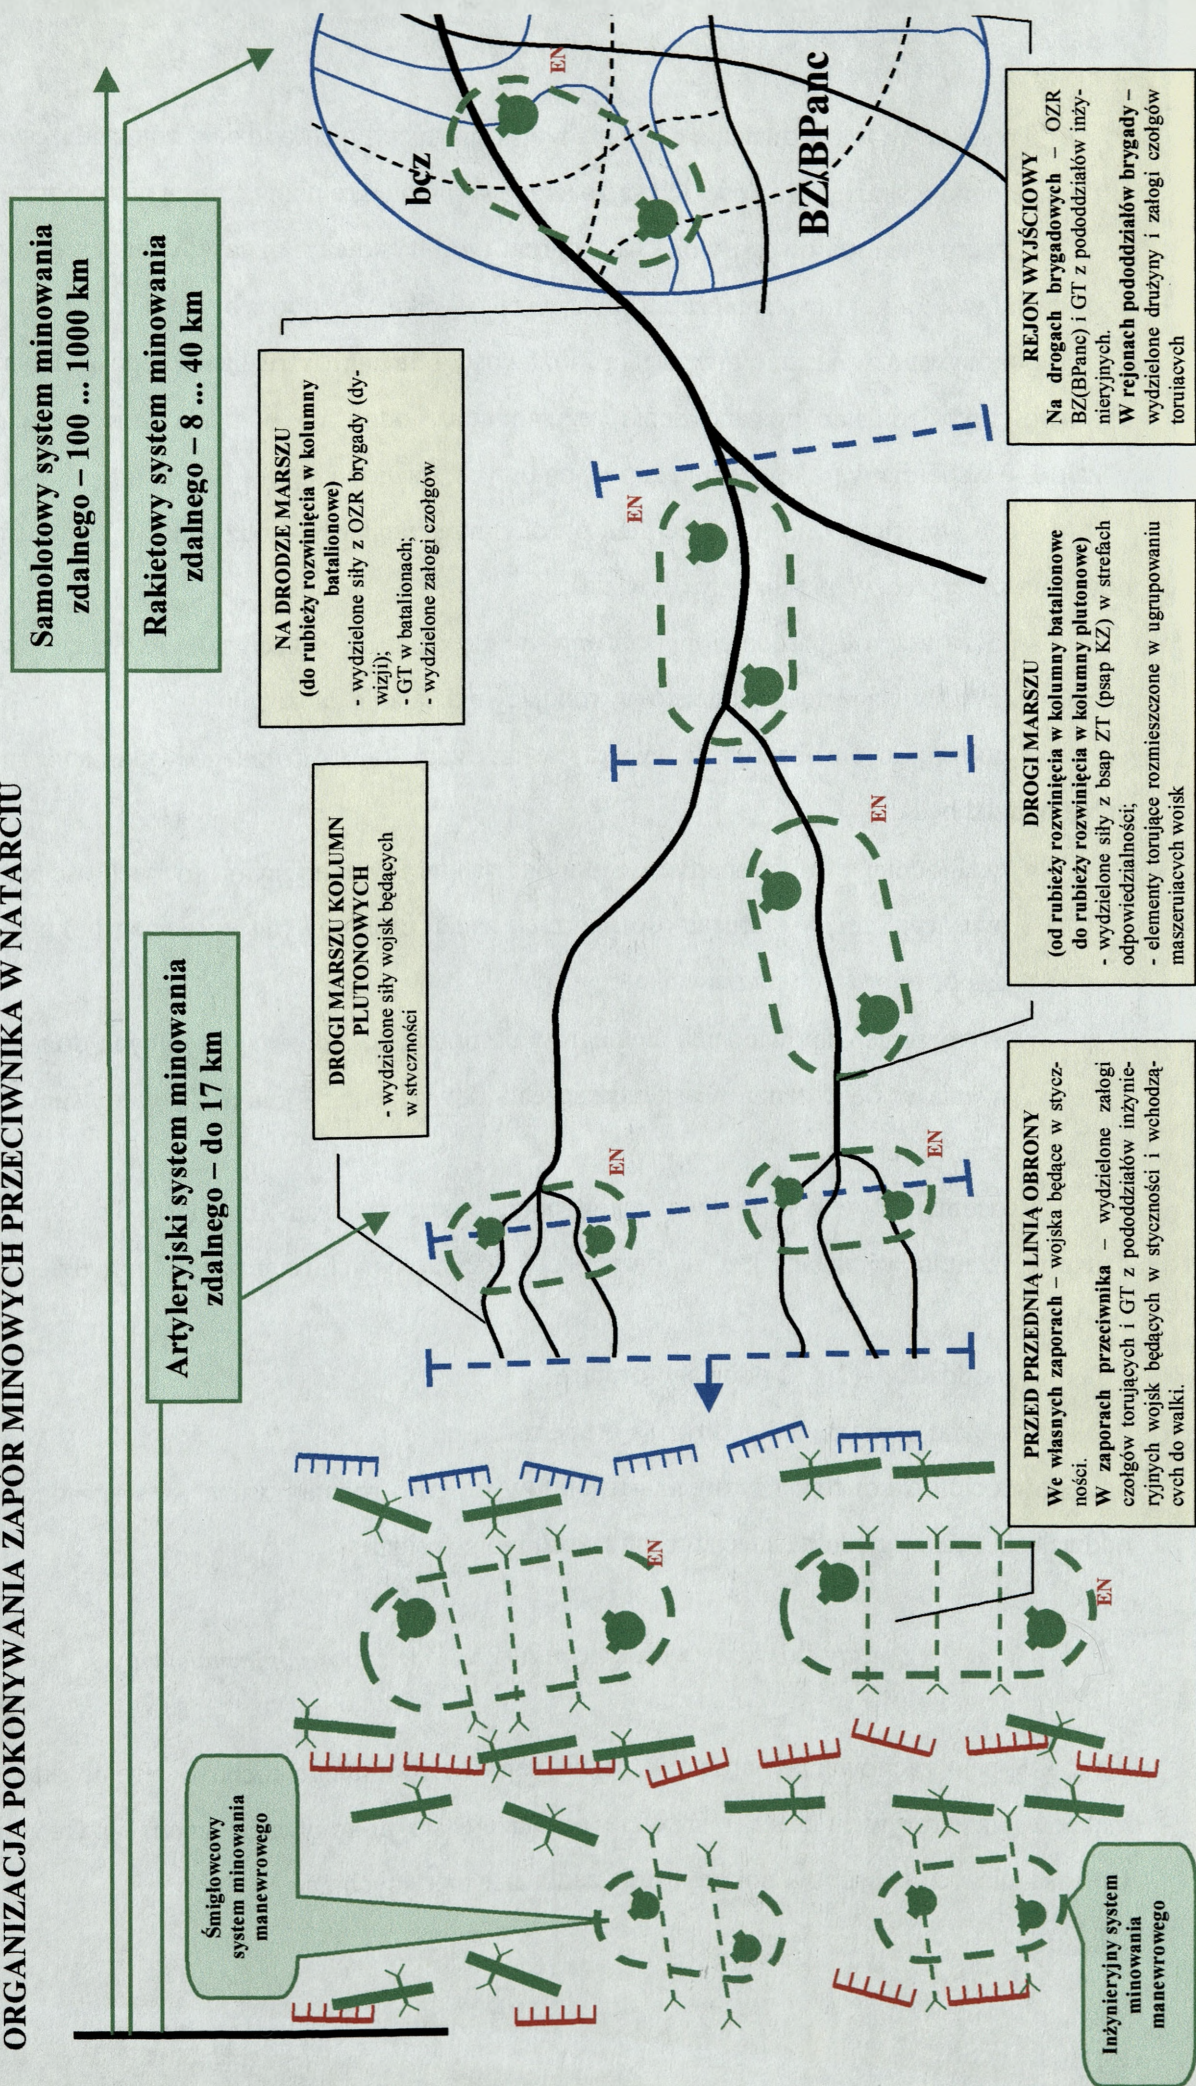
ORGANIZACJA POKONYWANIA ZAPOR MINOWYCH PRZECIWNIKA W NATARCIU

Samolotowy system minowania zdalnego – 100 ... 1000 km

Rakietowy system minowania zdalnego – 8 ... 40 km

Artyleryjski system minowania zdalnego – do 17 km

Śmigłowcowy system minowania manewrowego

Inżynieryjny system minowania manewrowego

DROGI MARSZU KOLUMN PLUTONOWYCH
- wydzielone siły wojsk będących w styczności

NA DRODZE MARSZU
(do rubieży rozwinięcia w kolumny batalionowe)
- wydzielone siły z OZR brygady (dywizji);
- GT w batalionach;
- wydzielone załogi czołgów

bćz

BZ/BPanc

EN

EN

EN

EN

EN

EN

REJON WYJŚCIOWY
Na drogach brygadowych – OZR BZ(BPanc) i GT z pododdziałów inżynieryjnych.
W rejonach pododdziałów brygady – wydzielone drużyny i załogi czołgów torujących

DROGI MARSZU
(od rubieży rozwinięcia w kolumny batalionowe do rubieży rozwinięcia w kolumny plutonowe)
- wydzielone siły z bsap ZT (psap KZ) w strefach odpowiedzialności;
- elementy torujące rozmieszczone w ugrupowaniu maszerujacych wojsk

PRZED PRZEDNIĄ LINIĄ OBRONY
We własnych zaporach – wojska będące w styczności.
W zaporach przeciwnika – wydzielone załogi czołgów torujących i GT z pododdziałów inżynieryjnych wojsk będących w styczności i wchodzących do walki.